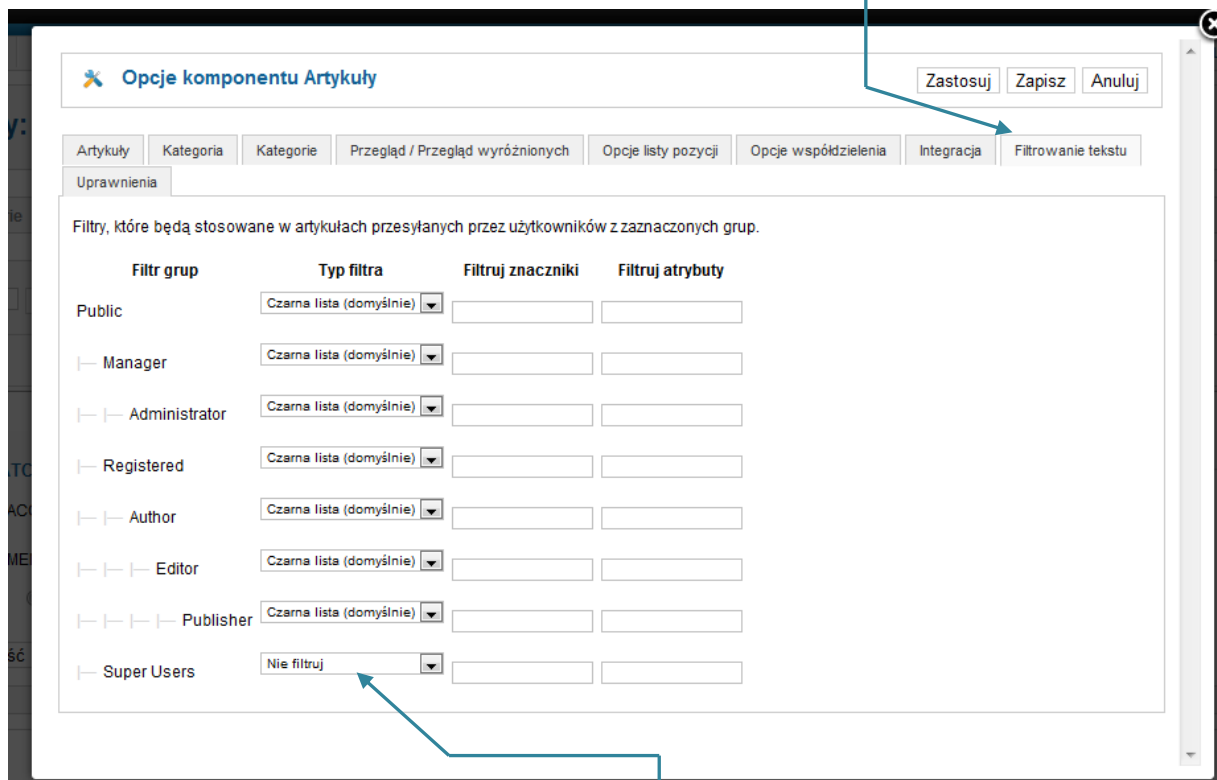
Opcje komponentu Artykuły

Zastosuj Zapisz Anuluj

Artykuły | Kategoria | Kategorie | Przegląd / Przegląd wyróżnionych | Opcje listy pozycji | Opcje współdzielenia | Integracja | Filtrowanie tekstu | Uprawnienia

Filtry, które będą stosowane w artykułach przesyłanych przez użytkowników z zaznaczonych grup.

| Filtr grup | Typ filtra | Filtruj znaczniki | Filtruj atrybuty |
|---|---|---|---|
| Public | Czarna lista (domyślnie) | | |
| Manager | Czarna lista (domyślnie) | | |
| Administrator | Czarna lista (domyślnie) | | |
| Registered | Czarna lista (domyślnie) | | |
| Author | Czarna lista (domyślnie) | | |
| Editor | Czarna lista (domyślnie) | | |
| Publisher | Czarna lista (domyślnie) | | |
| Super Users | Nie filtruj | | |